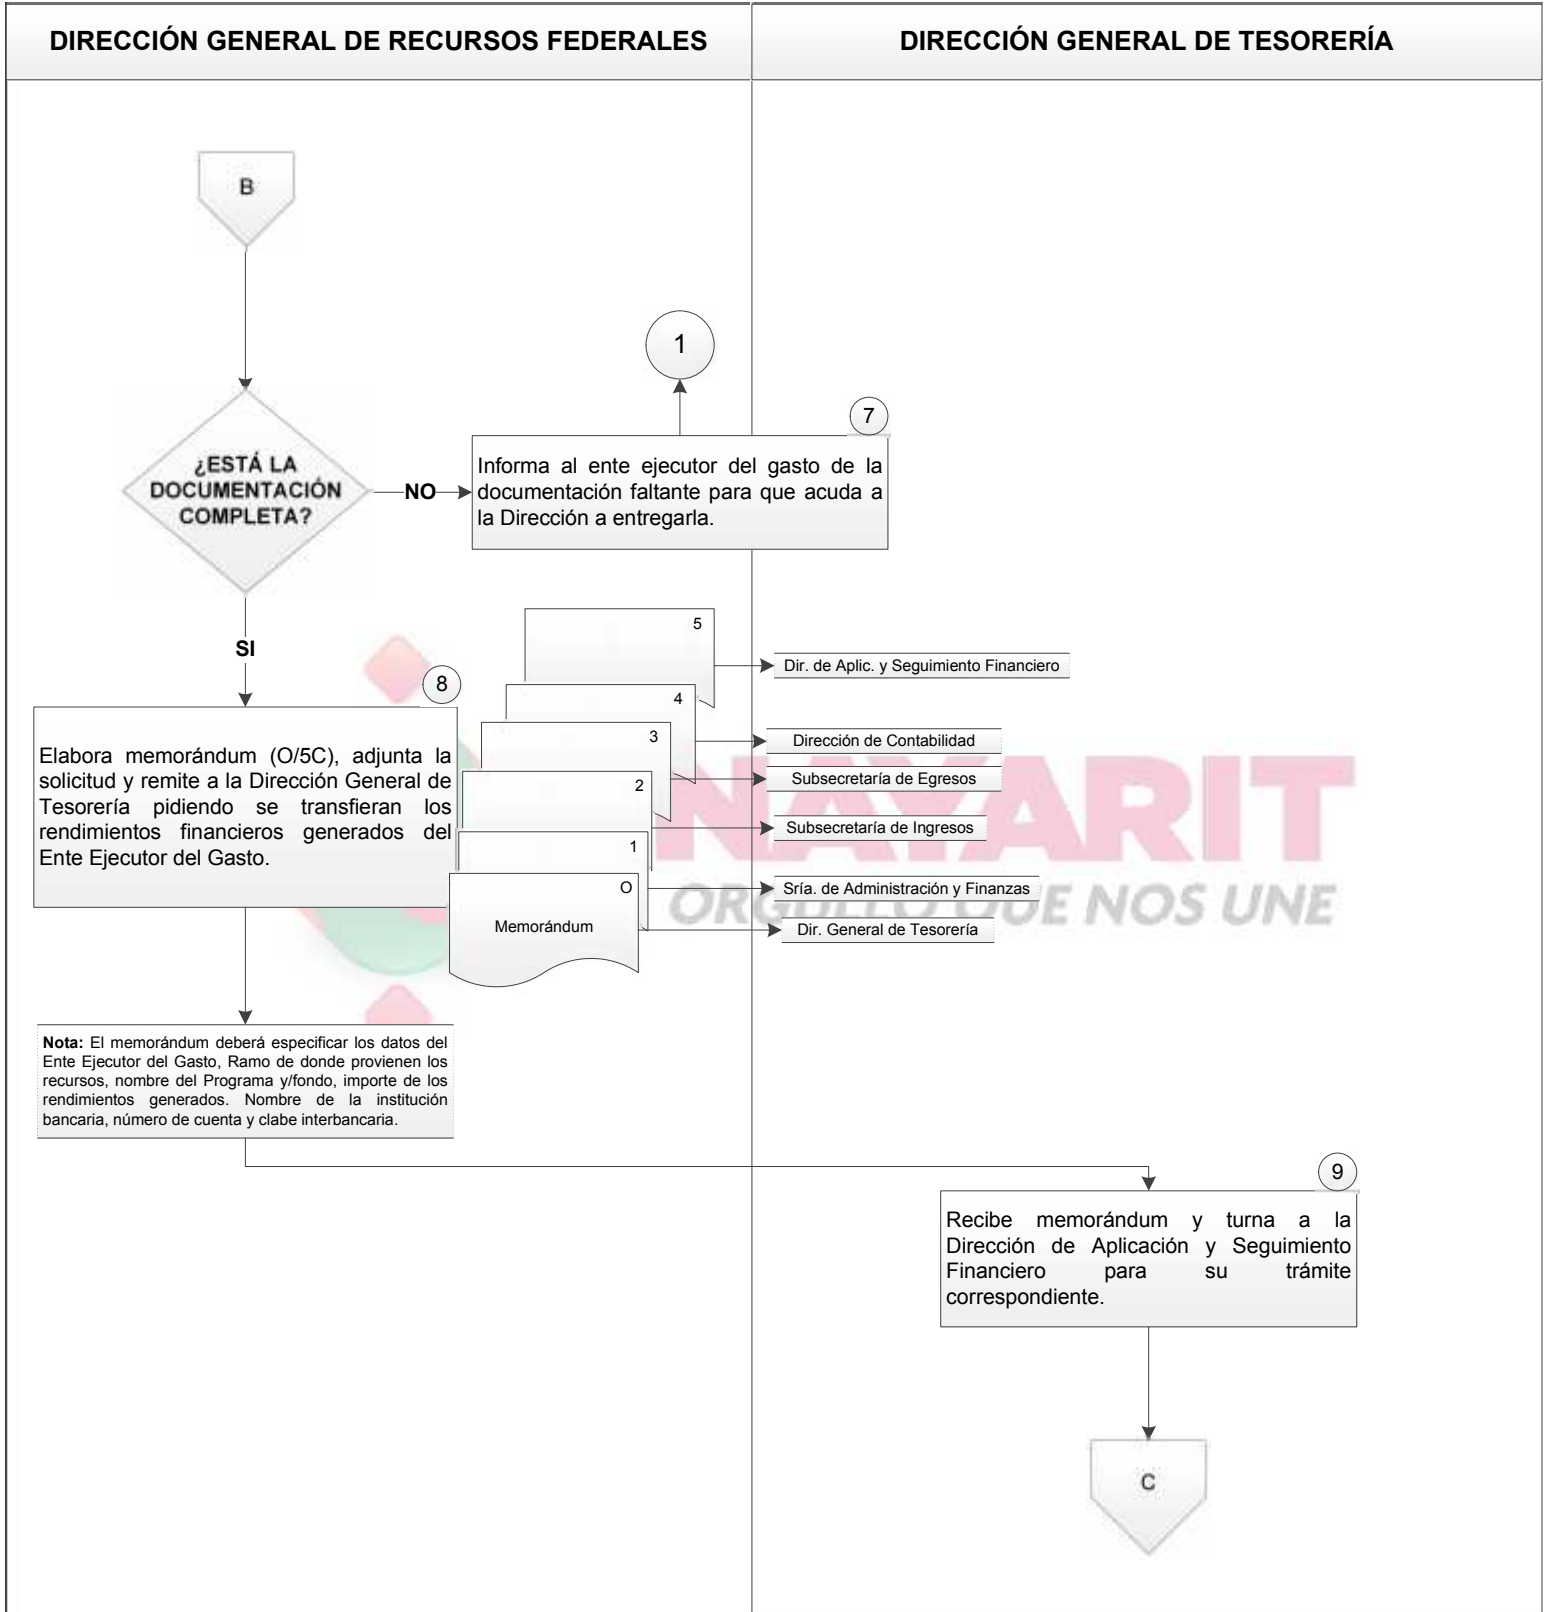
DIRECCIÓN GENERAL DE RECURSOS FEDERALES

DIRECCIÓN GENERAL DE TESORERÍA

B

1

7

¿ESTÁ LA DOCUMENTACIÓN COMPLETA?

NO

Informa al ente ejecutor del gasto de la documentación faltante para que acuda a la Dirección a entregarla.

SI

8

Elabora memorándum (O/5C), adjunta la solicitud y remite a la Dirección General de Tesorería pidiendo se transfieran los rendimientos financieros generados del Ente Ejecutor del Gasto.

5
4
3
2
1
O
Memorándum

Dir. de Aplic. y Seguimiento Financiero
Dirección de Contabilidad
Subsecretaría de Egresos
Subsecretaría de Ingresos
Sría. de Administración y Finanzas
Dir. General de Tesorería

NAYARIT
ORGULLO QUE NOS UNE

**Nota:** El memorándum deberá especificar los datos del Ente Ejecutor del Gasto, Ramo de donde provienen los recursos, nombre del Programa y/fondo, importe de los rendimientos generados. Nombre de la institución bancaria, número de cuenta y clabe interbancaria.

9

Recibe memorándum y turna a la Dirección de Aplicación y Seguimiento Financiero para su trámite correspondiente.

C